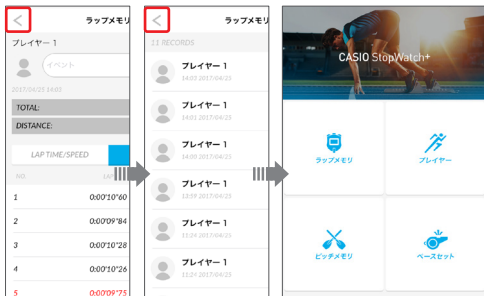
<
ラップメモリ
プレイヤー 1
イベント
2017/04/23 14:03
TOTAL:
DISTANCE:
LAP TIME/SPEED
NO.
LA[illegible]
1 0:00'10"60
2 0:00'09"84
3 0:00'10"28
4 0:00'10"26
5 0:00'09"73

<
ラップメモリ
11 RECORDS
プレイヤー 1
14:03 2017/04/23
プレイヤー 1
14:01 2017/04/23
プレイヤー 1
14:00 2017/04/23
プレイヤー 1
12:19 2017/04/23
プレイヤー 1
11:24 2017/04/23
プレイヤー 1
11:24 2017/04/23

CASIO StopWatch+
ラップメモリ
プレイヤー
ピッチメモリ
ペースセット